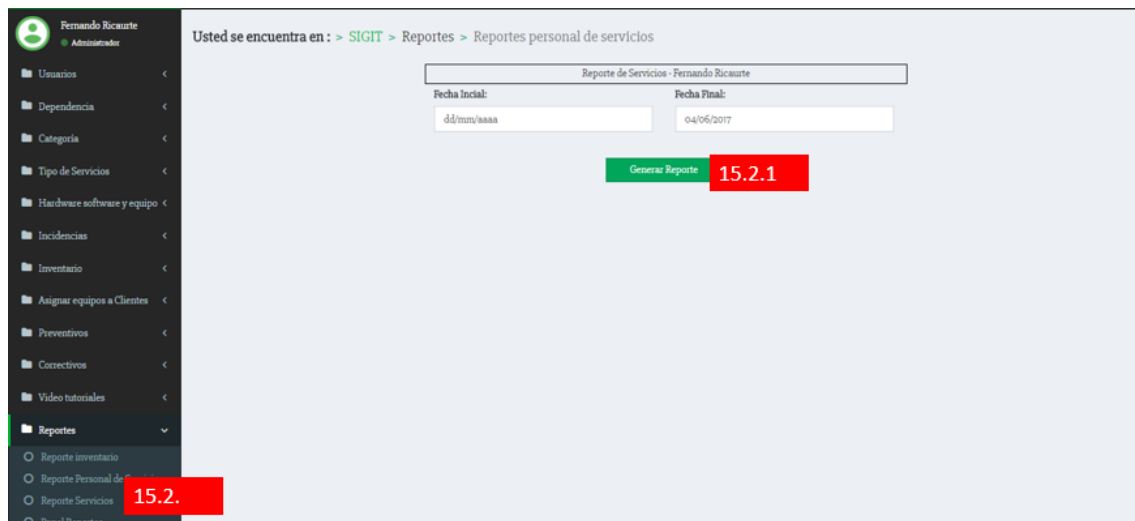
Fernando Ricaurte
Administrador

Usuarios
Dependencia
Categoría
Tipo de Servicios
Hardware software y equipo
Incidencias
Inventario
Asignar equipos a Clientes
Preventivos
Correctivos
Video tutoriales
Reportes
Reporte inventario
Reporte Personal de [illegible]
Reporte Servicios
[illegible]

15.2.

Usted se encuentra en : > SIGIT > Reportes > Reportes personal de servicios

Reporte de Servicios - Fernando Ricaurte

Fecha Incial:
dd/mm/aaaa

Fecha Final:
04/06/2017

Generar Reporte

15.2.1